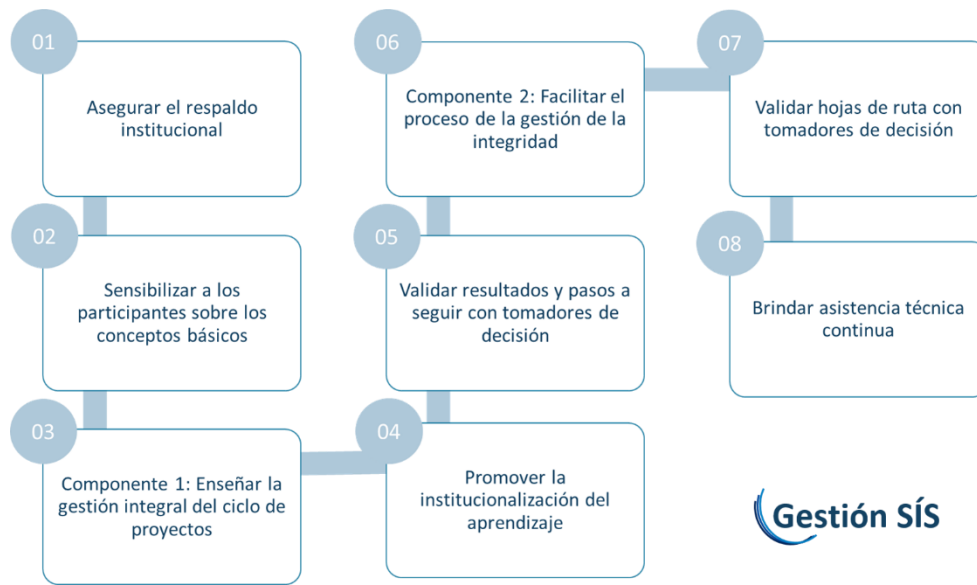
01
Asegurar el respaldo institucional

02
Sensibilizar a los participantes sobre los conceptos básicos

03
Componente 1: Enseñar la gestión integral del ciclo de proyectos

04
Promover la institucionalización del aprendizaje

05
Validar resultados y pasos a seguir con tomadores de decisión

06
Componente 2: Facilitar el proceso de la gestión de la integridad

07
Validar hojas de ruta con tomadores de decisión

08
Brindar asistencia técnica continua

Gestión SÍS